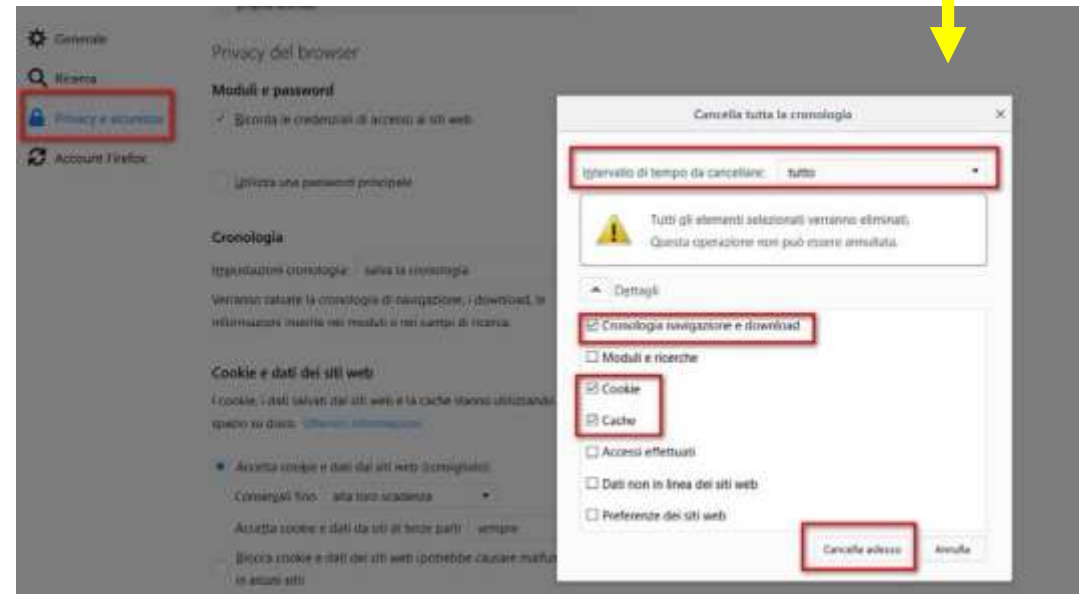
Generale
Ricerca
Privacy e sicurezza
Account Firefox

Privacy del browser

Moduli e password

Ricorda le credenziali di accesso ai siti web

Utilizza una password principale

Cronologia

Impostazioni cronologia: salva la cronologia

Verranno salvate la cronologia di navigazione, i download, le informazioni inserite nei moduli e nei campi di ricerca.

Cookie e dati dei siti web

I cookie, i dati salvati dai siti web e la cache stanno utilizzando spazio su disco. Ulteriori informazioni

Accetta cookie e dati dai siti web (consigliato)

Conservali fino alla loro scadenza

Accetta cookie e dati da siti di terze parti sempre

Blocca cookie e dati dei siti web (potrebbe causare malfunzionamenti in alcuni siti)

Cancella tutta la cronologia

Intervallo di tempo da cancellare: tutto

Tutti gli elementi selezionati verranno eliminati.
Questa operazione non può essere annullata.

Dettagli

Cronologia navigazione e download
Moduli e ricerche
Cookie
Cache
Accessi effettuati
Dati non in linea dei siti web
Preferenze dei siti web

Cancella adesso
Annulla